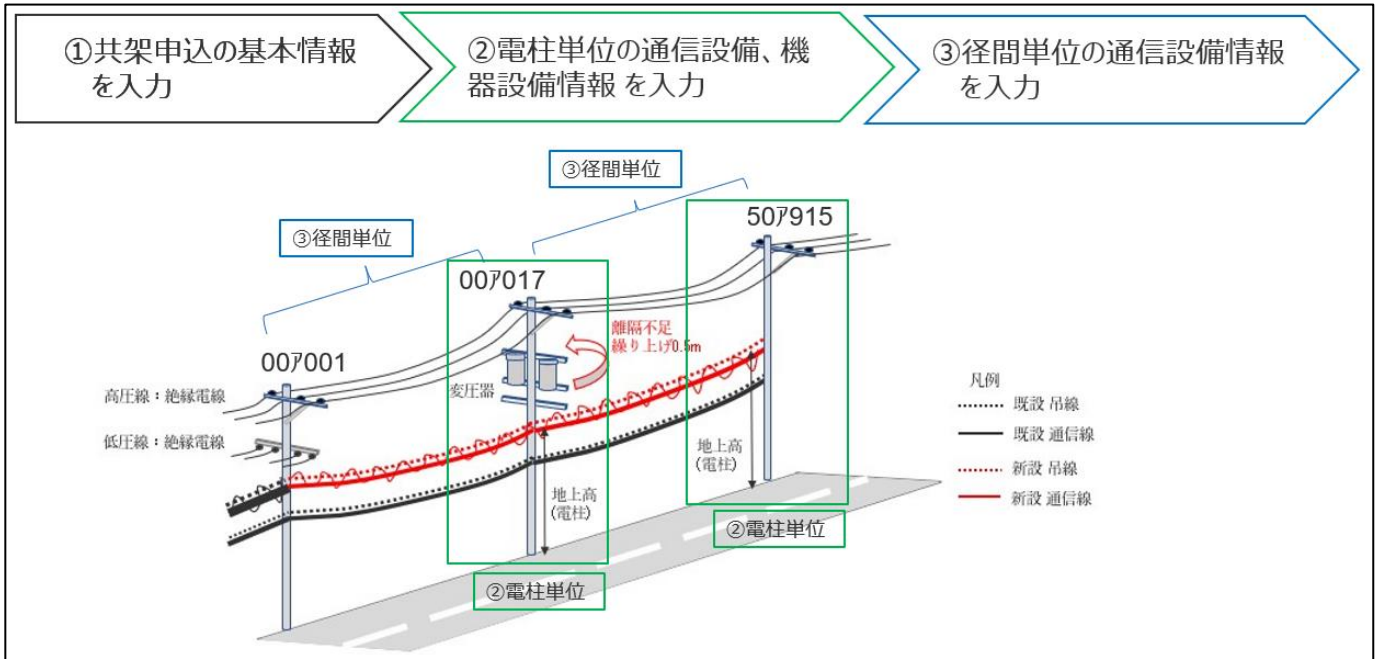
①共架申込の基本情報を入力

②電柱単位の通信設備、機器設備情報 を入力

③径間単位の通信設備情報を入力

③径間単位

③径間単位

50ｱ915

00ｱ017

00ｱ001

離隔不足
繰り上げ0.5m

高圧線：絶縁電線

低圧線：絶縁電線

変圧器

地上高
(電柱)

地上高
(電柱)

凡例
既設 吊線
既設 通信線
新設 吊線
新設 通信線

②電柱単位

②電柱単位